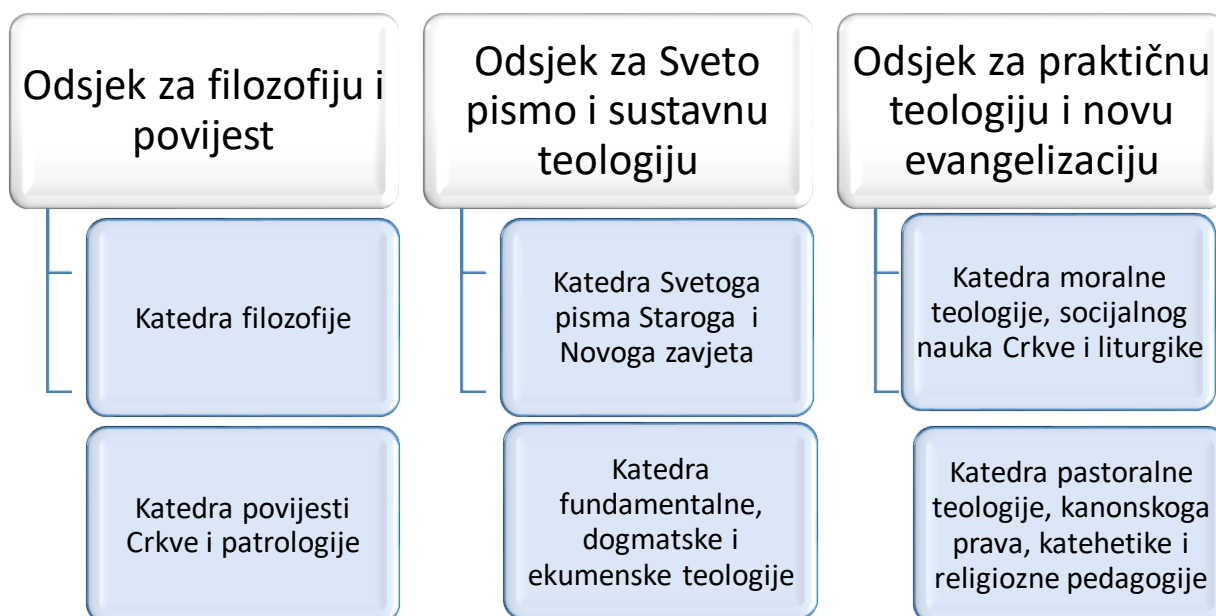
Odsjek za filozofiju i povijest

Katedra filozofije

Katedra povijesti Crkve i patrologije

Odsjek za Sveto pismo i sustavnu teologiju

Katedra Svetoga pisma Staroga i Novoga zavjeta

Katedra fundamentalne, dogmatske i ekumenske teologije

Odsjek za praktičnu teologiju i novu evangelizaciju

Katedra moralne teologije, socijalnog nauka Crkve i liturgike

Katedra pastoralne teologije, kanonskoga prava, katehetike i religiozne pedagogije